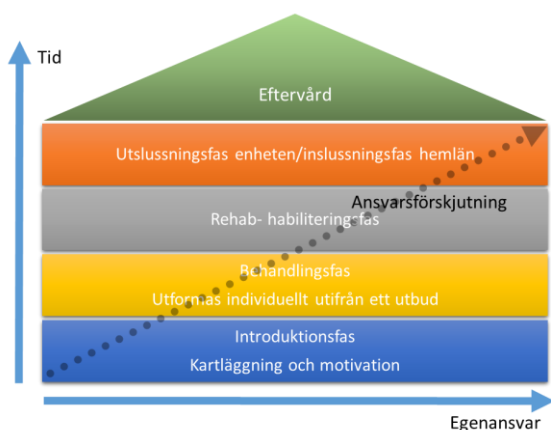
Tid

Eftervård

Utslussningsfas enheten/inslussningsfas hemlän

Ansvarsförskjutning

Rehab- habiliteringsfas

Behandlingsfas

Utformas individuellt utifrån ett utbud

Introduktionsfas

Kartläggning och motivation

Egenansvar